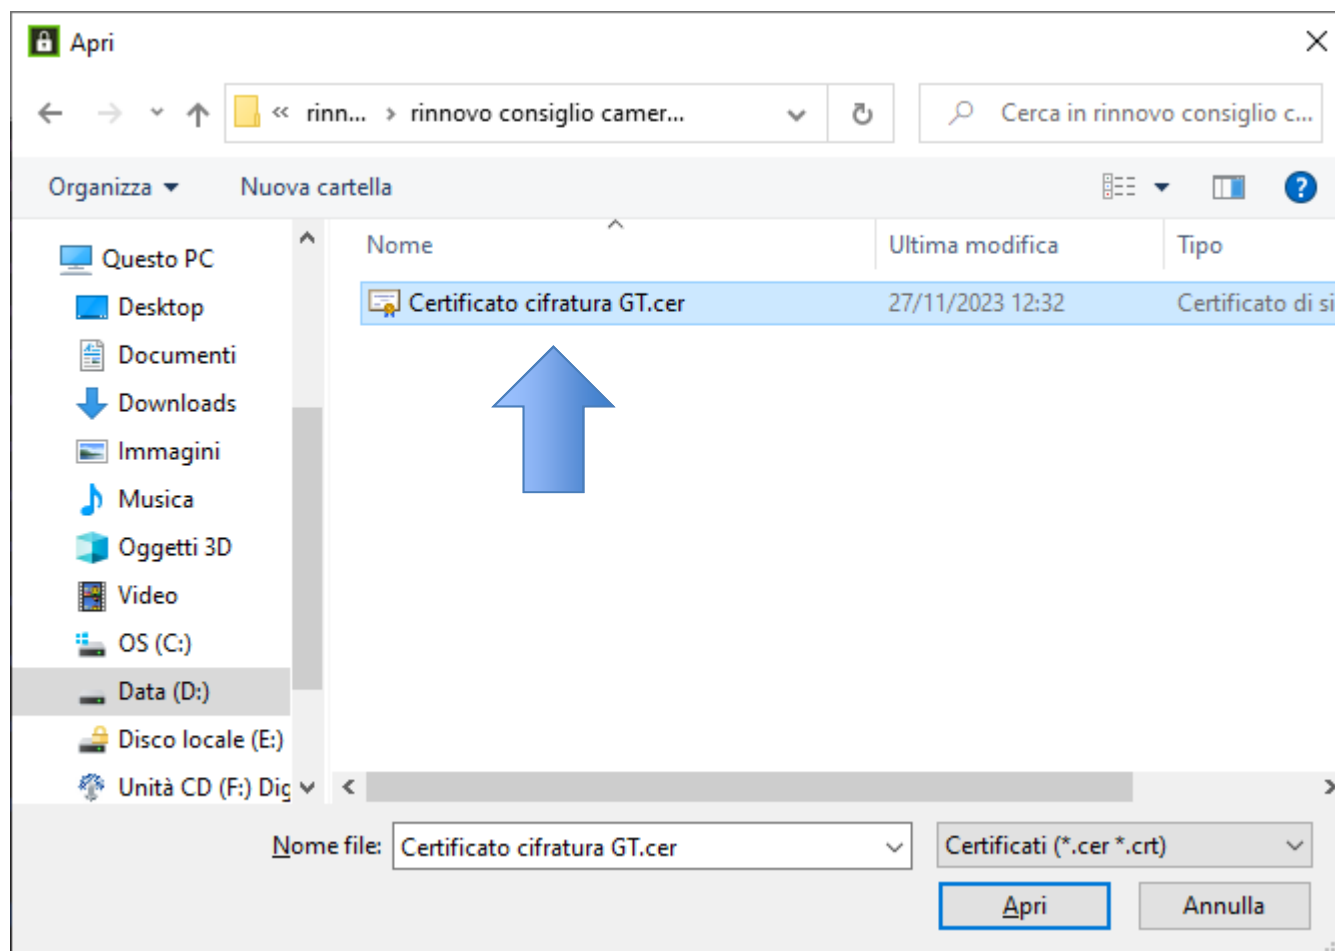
Apri

« rinn... › rinnovo consiglio camer...

Cerca in rinnovo consiglio c...

Organizza ▾ Nuova cartella

Questo PC
Desktop
Documenti
Downloads
Immagini
Musica
Oggetti 3D
Video
OS (C:)
Data (D:)
Disco locale (E:)
Unità CD (F:) Dig

| Nome | Ultima modifica | Tipo |
|---|---|---|
| Certificato cifratura GT.cer | 27/11/2023 12:32 | Certificato di si |

Nome file: Certificato cifratura GT.cer

Certificati (*.cer *.crt)

Apri Annulla